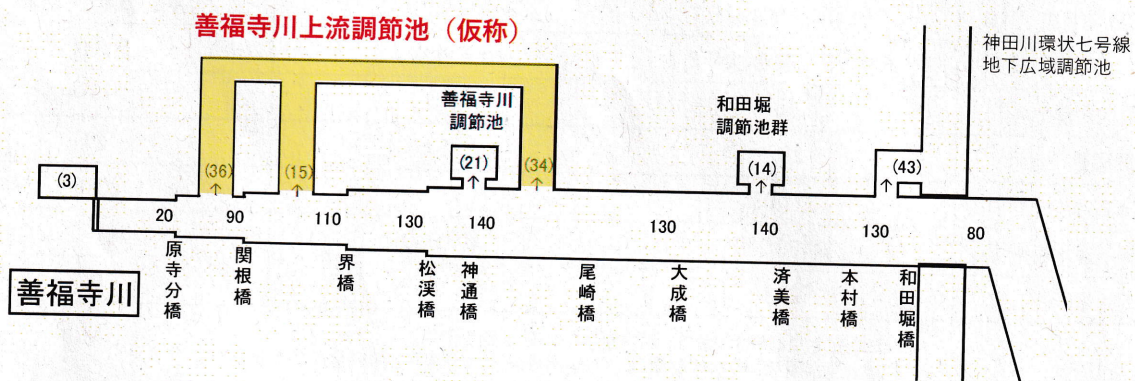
善福寺川上流調節池（仮称）

神田川環状七号線
地下広域調節池

善福寺川
調節池

和田堀
調節池群

(3)
(36)
(15)
(21)
(34)
(14)
(43)

20
90
110
130
140
130
140
130
80

原寺分橋
関根橋
界橋
松渓橋
神通橋
尾崎橋
大成橋
済美橋
本村橋
和田堀橋

善福寺川